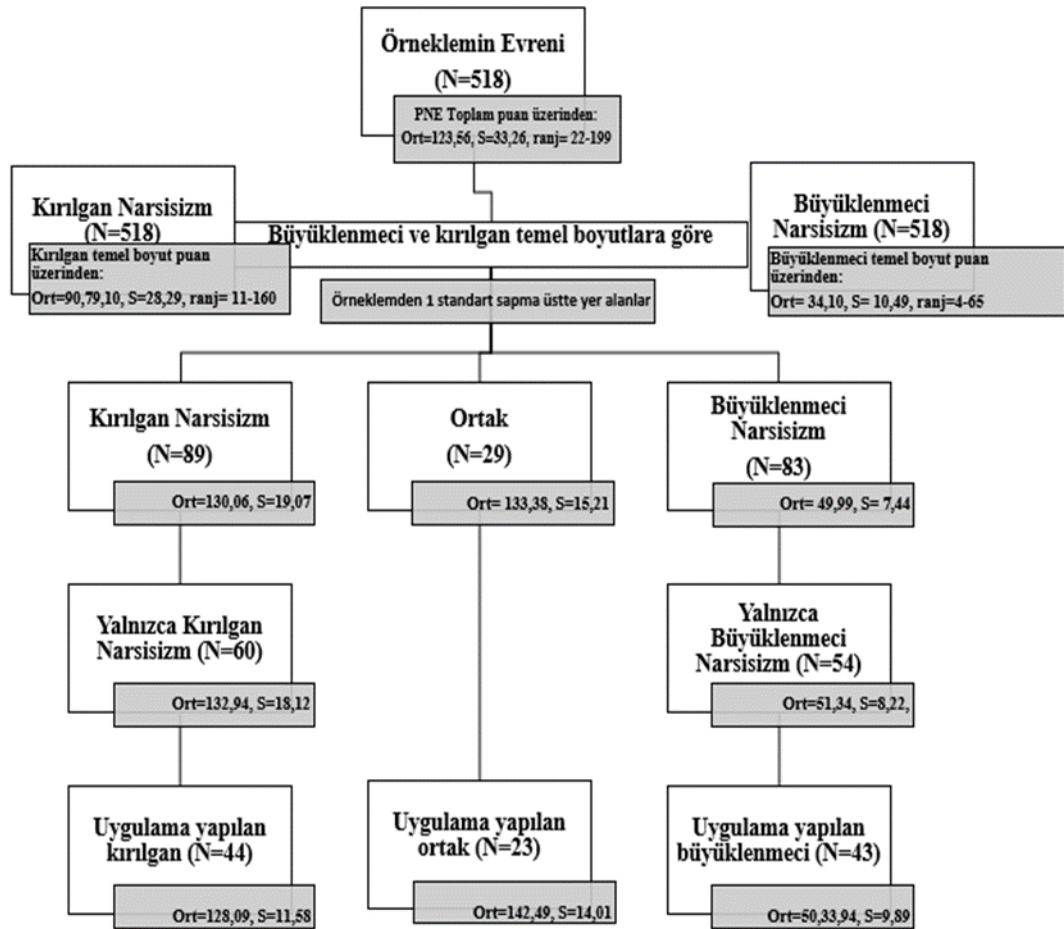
Örneklemin Evreni
(N=518)
PNE Toplam puan üzerinden:
Ort=123,56, S=33,26, ranj= 22-199

Kırılgan Narsisizm
(N=518)
Kırılgan temel boyut puan üzerinden:
Ort=90,79,10, S=28,29, ranj= 11-160

Büyüklenmeci ve kırılgan temel boyutlara göre

Büyüklenmeci
Narsisizm (N=518)
Büyüklenmeci temel boyut puan üzerinden:
Ort= 34,10, S= 10,49, ranj=4-65

Örneklemden 1 standart sapma üstte yer alanlar

Kırılgan Narsisizm
(N=89)
Ort=130,06, S=19,07

Ortak
(N=29)
Ort= 133,38, S=15,21

Büyüklenmeci
Narsisizm
(N=83)
Ort= 49,99, S= 7,44

Yalnızca Kırılgan
Narsisizm (N=60)
Ort=132,94, S=18,12

Yalnızca
Büyüklenmeci
Narsisizm (N=54)
Ort=51,34, S=8,22,

Uygulama yapılan
kırılgan (N=44)
Ort=128,09, S=11,58

Uygulama yapılan
ortak (N=23)
Ort=142,49, S=14,01

Uygulama yapılan
büyüklenmeci (N=43)
Ort=50,33,94, S=9,89